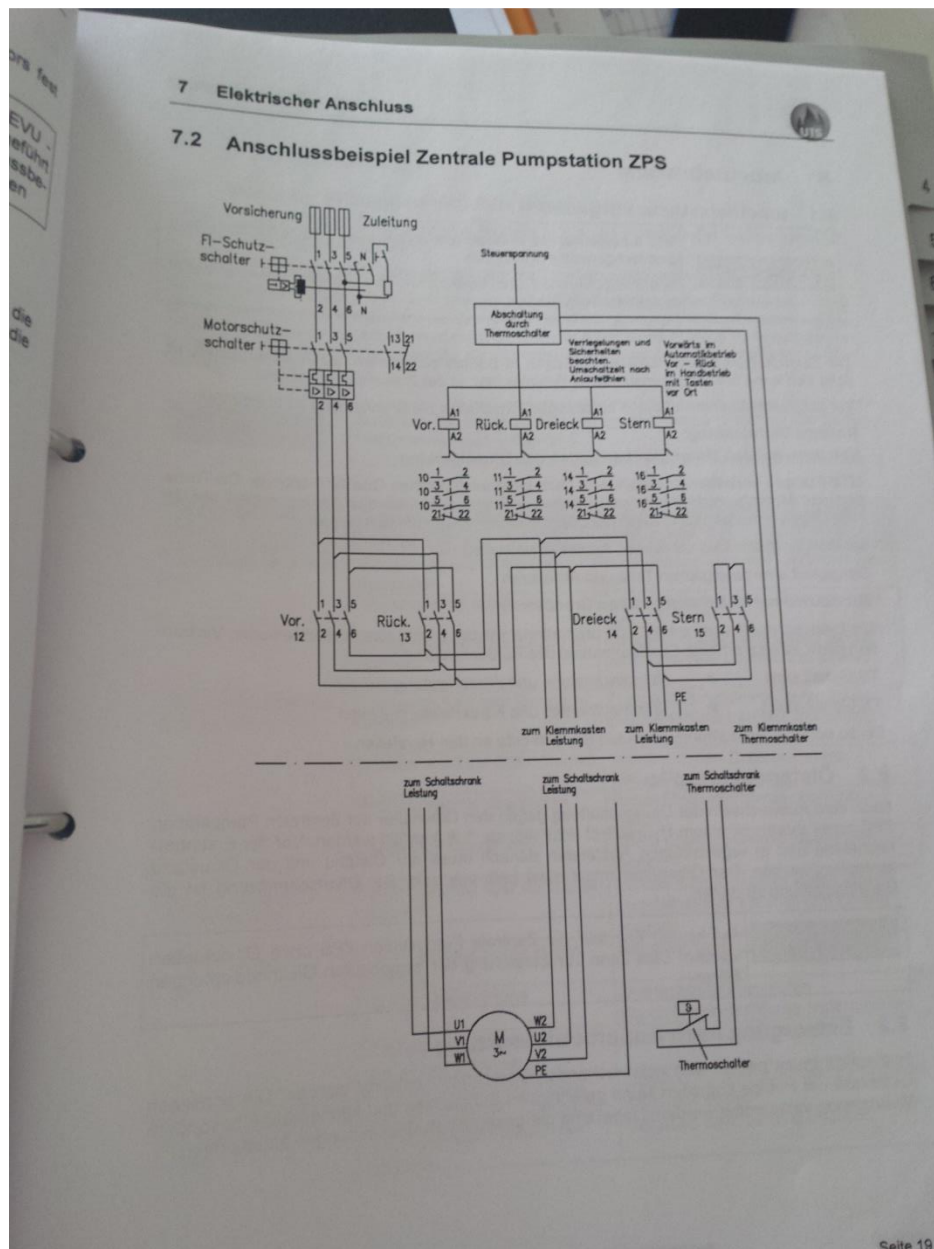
7 Elektrischer Anschluss

7.2 Anschlussbeispiel Zentrale Pumpstation ZPS

Vorsicherung

Zuleitung

FI-Schutzschalter

1 3 5 N

2 4 6 N

Motorschutzschalter

1 3 5

13 21

14 22

2 4 6

Steuerspannung

Abschaltung durch Thermoschalter

Verriegelungen und Sicherheiten beachten. Umschaltzeit nach Anlaufbefehlen

Vorwärts im Automatikbetrieb Vor – Rück im Handbetrieb mit Tasten vor Ort

Vor. A1 A2

Rück. A1 A2

Dreieck A1 A2

Stern A1 A2

10 1 2
10 3 4
10 5 6
21 22

11 1 2
11 3 4
11 5 6
21 22

14 1 2
14 3 4
14 5 6
21 22

16 1 2
16 3 4
16 5 6
21 22

Vor. 12

Rück. 13

Dreieck 14

Stern 15

1 3 5
2 4 6

PE

zum Klemmkasten Leistung

zum Klemmkasten Leistung

zum Klemmkasten Thermoschalter

zum Schaltschrank Leistung

zum Schaltschrank Leistung

zum Schaltschrank Thermoschalter

U1
V1
W1

M
3~

W2
U2
V2
PE

Thermoschalter

Seite 19